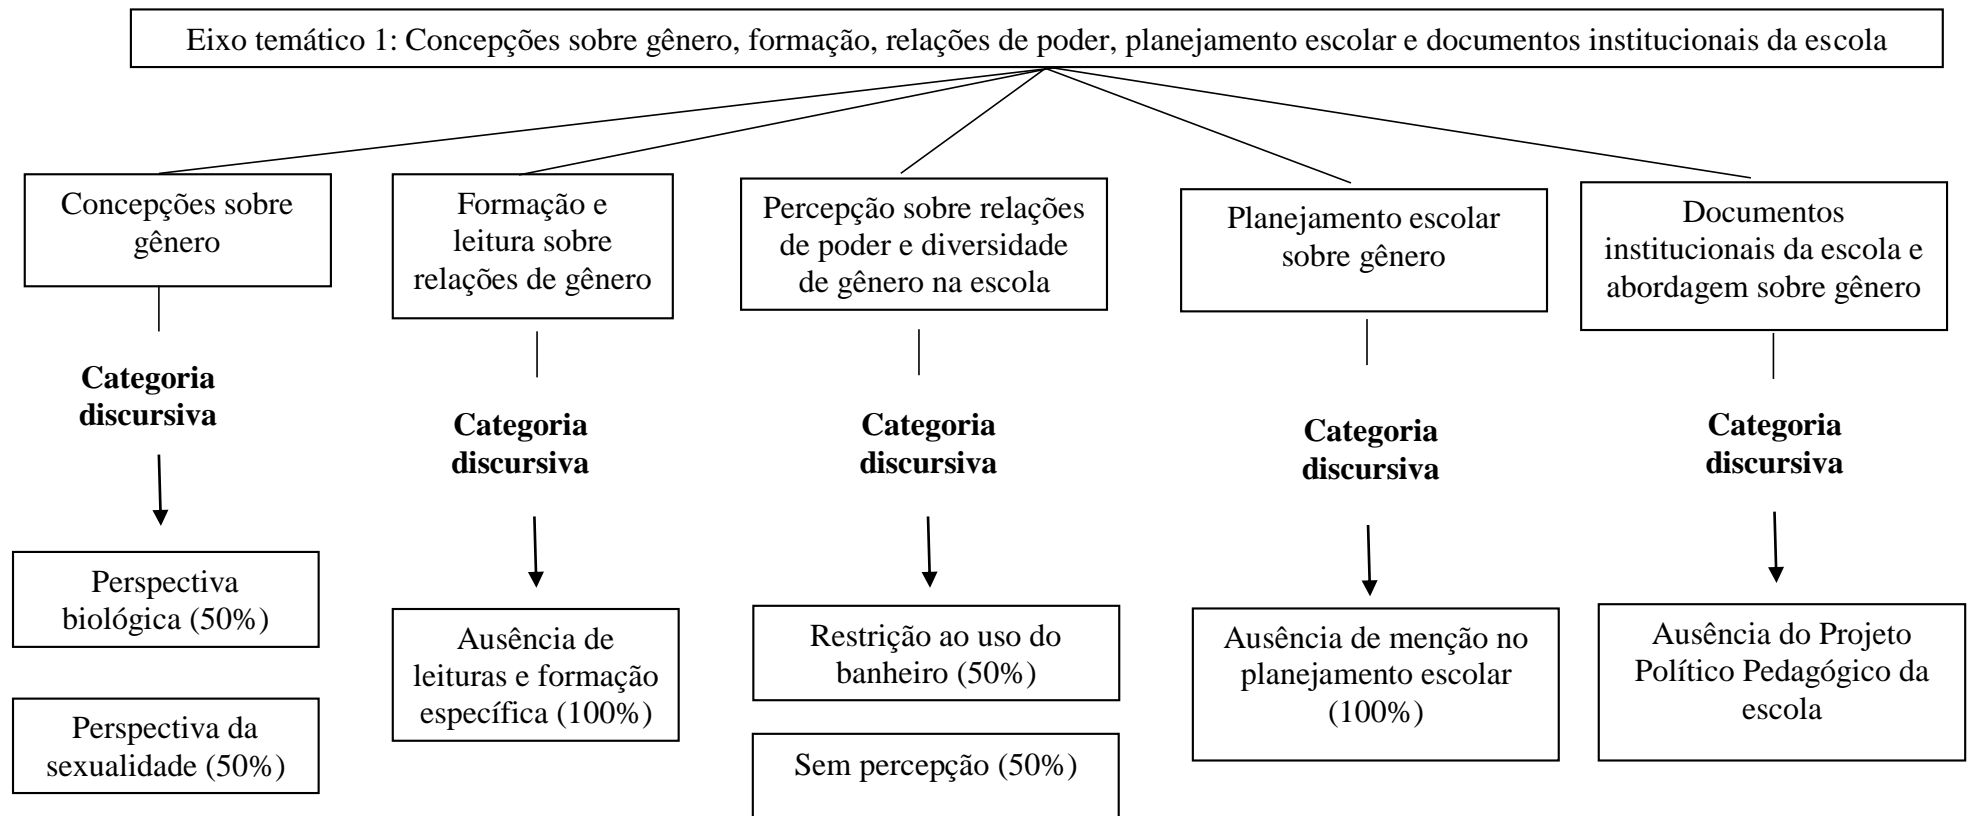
Eixo temático 1: Concepções sobre gênero, formação, relações de poder, planejamento escolar e documentos institucionais da escola

Concepções sobre gênero

**Categoria discursiva**

Perspectiva biológica (50%)

Perspectiva da sexualidade (50%)

Formação e leitura sobre relações de gênero

**Categoria discursiva**

Ausência de leituras e formação específica (100%)

Percepção sobre relações de poder e diversidade de gênero na escola

**Categoria discursiva**

Restrição ao uso do banheiro (50%)

Sem percepção (50%)

Planejamento escolar sobre gênero

**Categoria discursiva**

Ausência de menção no planejamento escolar (100%)

Documentos institucionais da escola e abordagem sobre gênero

**Categoria discursiva**

Ausência do Projeto Político Pedagógico da escola